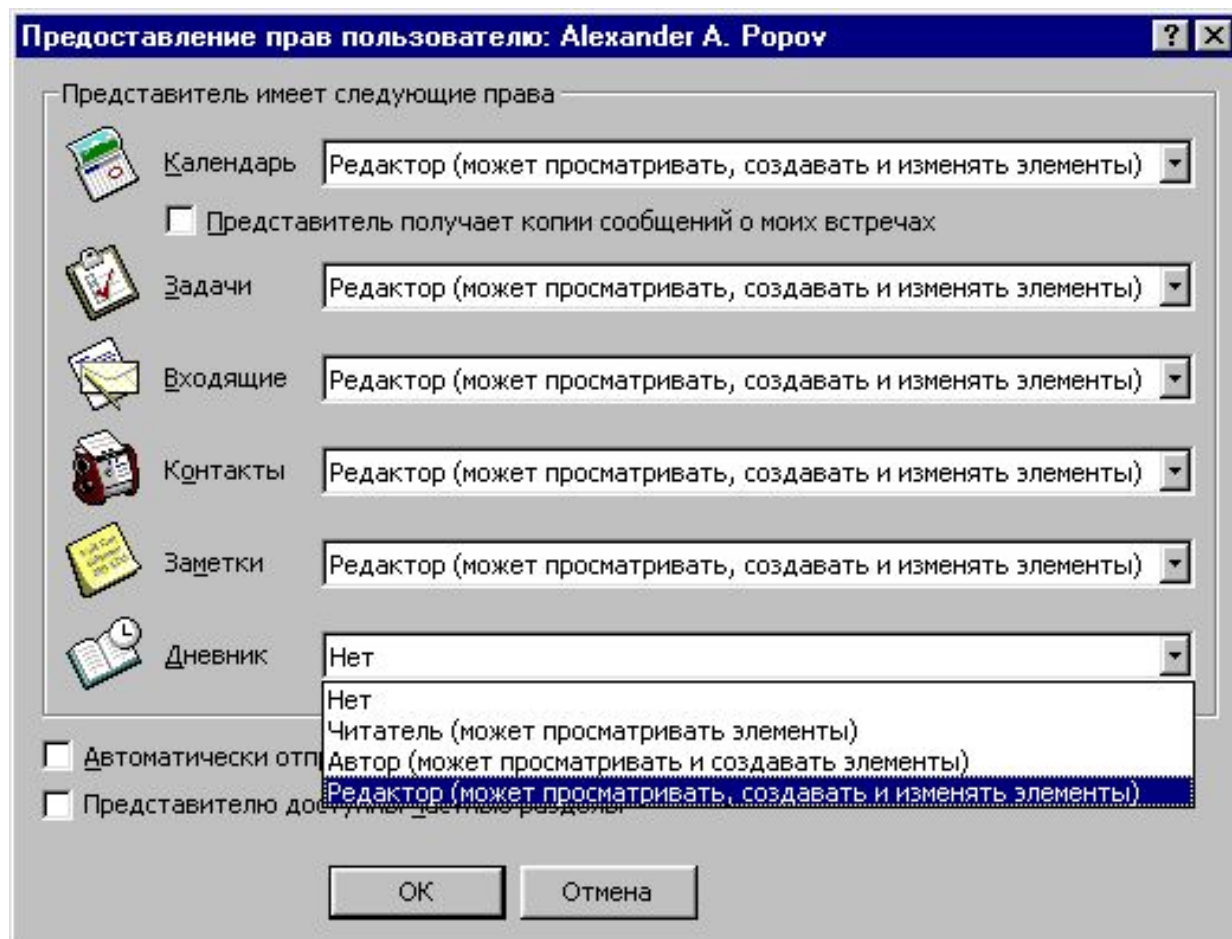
Предоставление прав пользователю: Alexander A. Popov

?

Представитель имеет следующие права

Календарь Редактор (может просматривать, создавать и изменять элементы)

Представитель получает копии сообщений о моих встречах

Задачи Редактор (может просматривать, создавать и изменять элементы)

Входящие Редактор (может просматривать, создавать и изменять элементы)

Контакты Редактор (может просматривать, создавать и изменять элементы)

Заметки Редактор (может просматривать, создавать и изменять элементы)

Дневник Нет

Нет
Читатель (может просматривать элементы)
Автор (может просматривать и создавать элементы)
Редактор (может просматривать, создавать и изменять элементы)

Автоматически отп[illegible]

Представителю до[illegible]

OK Отмена